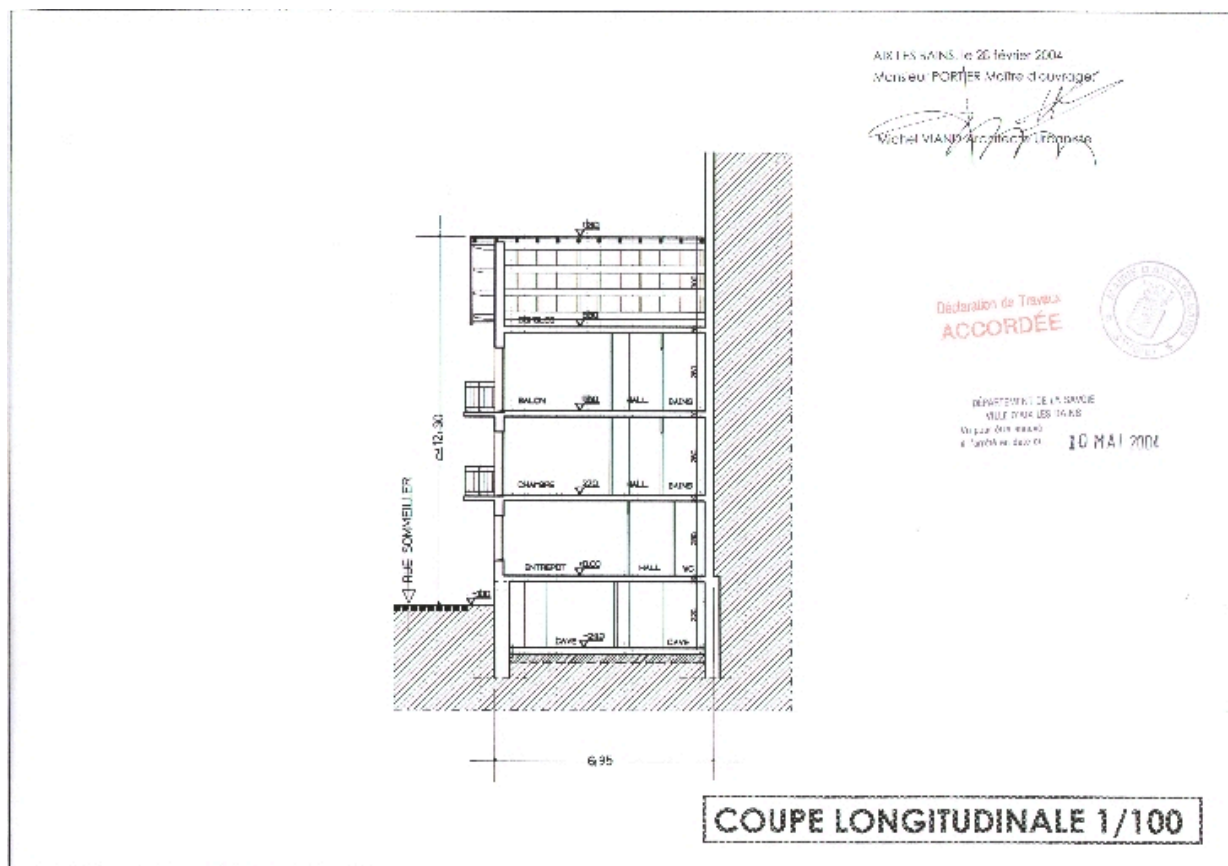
AIX LES BAINS, le 26 février 2004
Monsieur PORTIER Maître d'ouvrage

Michel VIANO Architecte Urbaniste

Déclaration de Travaux
ACCORDÉE

DÉPARTEMENT DE LA SAVOIE
VILLE D'AIX LES BAINS
Vu pour être annexé
à l'arrêté en date du 10 MAI 2004

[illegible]

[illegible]

BALCON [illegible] HALL BAINS

CHAMBRE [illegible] HALL BAINS

ENTREPOT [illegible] HALL WC

CAVE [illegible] CAVE

≥ 12.30

RUE SOMMEILLER

6.95

COUPE LONGITUDINALE 1/100